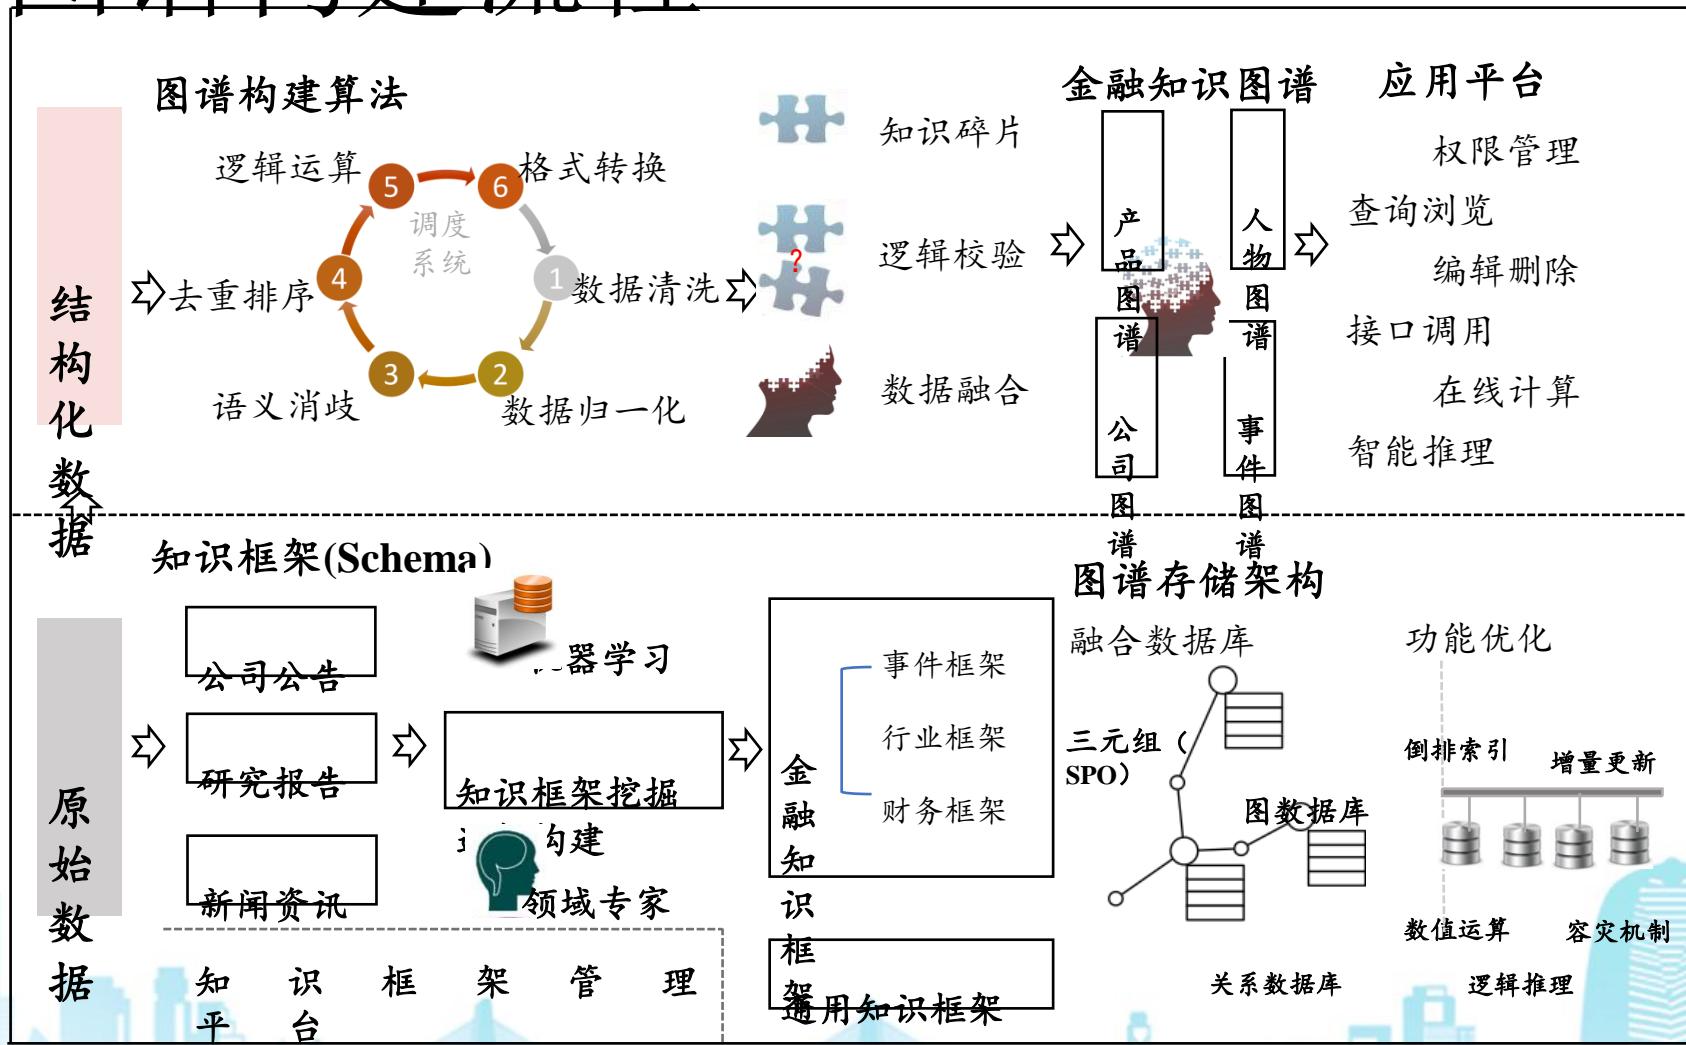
图谱构建算法

逻辑运算
5
6
格式转换
调度系统
4
1
去重排序
数据清洗
3
2
语义消歧
数据归一化

结构化数据

知识碎片
逻辑校验
数据融合

金融知识图谱
产品图谱
人物图谱
公司图谱
事件图谱

应用平台
权限管理
查询浏览
编辑删除
接口调用
在线计算
智能推理

知识框架(Schema)
公司公告
研究报告
新闻资讯
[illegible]器学习
知识框架挖掘
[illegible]构建
领域专家
知识框架管理平台

原始数据

金融知识框架
事件框架
行业框架
财务框架
通用知识框架

图谱存储架构
融合数据库
三元组（SPO）
图数据库
关系数据库

功能优化
倒排索引
增量更新
数值运算
容灾机制
逻辑推理